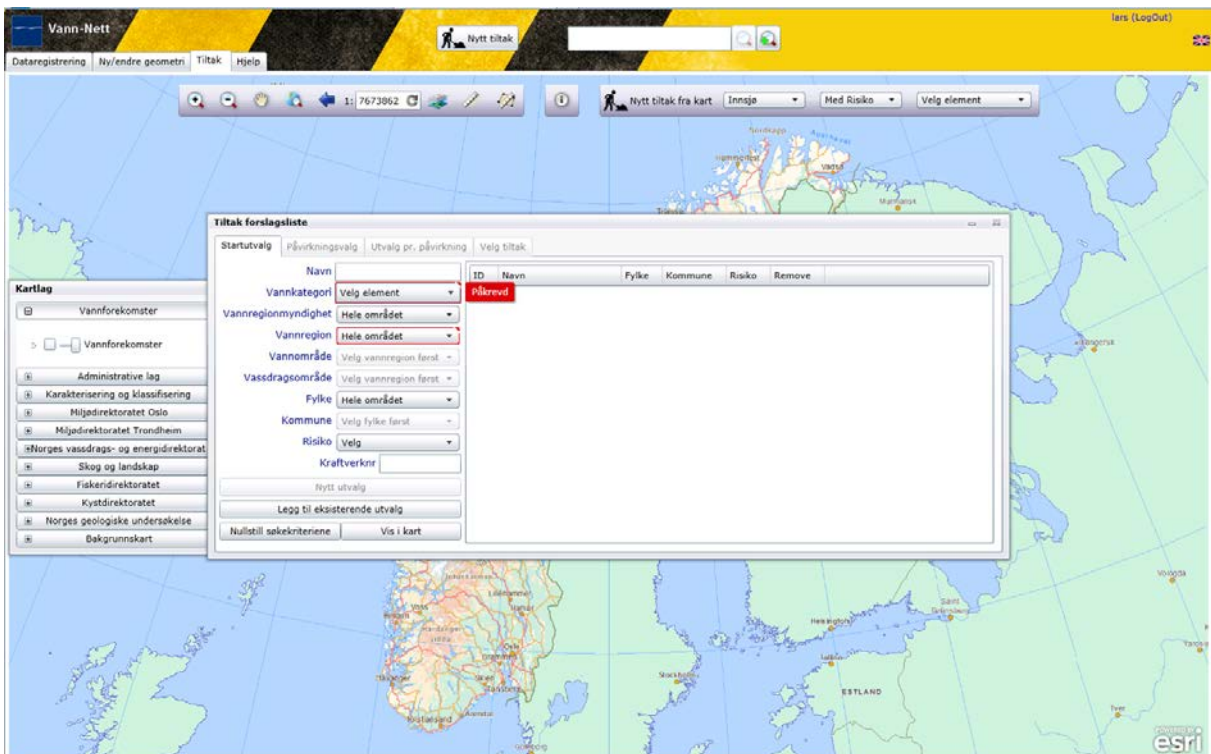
Vann-Nett

Nytt tiltak

lars (LogOut)

Dataregistrering Ny/endre geometri Tiltak Hjelp

1: 7673862

Nytt tiltak fra kart Innsjø Med Risiko Velg element

Kartlag

Vannforekomster

Vannforekomster

Administrative lag

Karakterisering og klassifisering

Miljødirektoratet Oslo

Miljødirektoratet Trondheim

Norges vassdrags- og energidirektorat

Skog og landskap

Fiskeridirektoratet

Kystdirektoratet

Norges geologiske undersøkelse

Bakgrunnskart

Tiltak forslagsliste

Startutvalg Påvirkningsvalg Utvalg pr. påvirkning Velg tiltak

Navn

Vannkategori Velg element

Vannregionmyndighet Hele området

Vannregion Hele området

Vannområde Velg vannregion først

Vassdragsområde Velg vannregion først

Fylke Hele området

Kommune Velg fylke først

Risiko Velg

Kraftverknr

Nytt utvalg

Legg til eksisterende utvalg

Nullstill søkekriteriene Vis i kart

| ID | Navn | Fylke | Kommune | Risiko | Remove |
|---|---|---|---|---|---|

Påkrevd

ESTLAND

esri